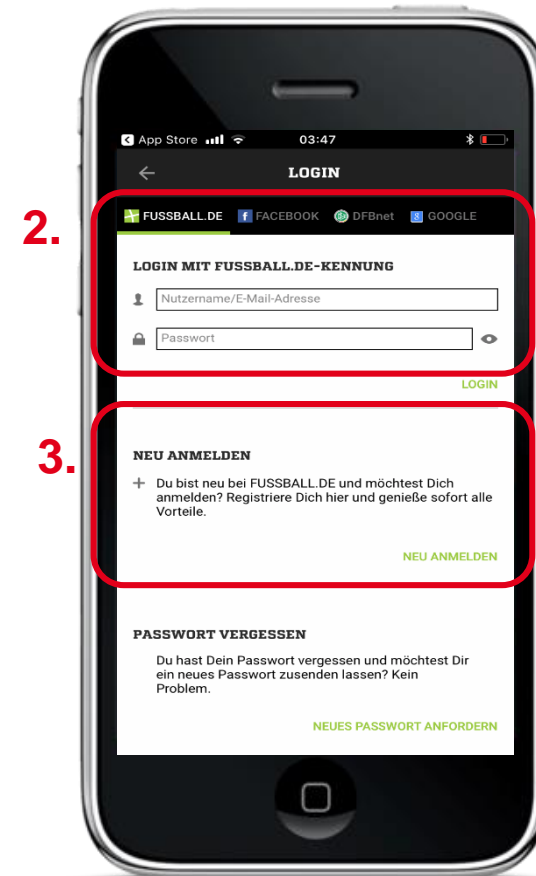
App Store 03:47

LOGIN

2.

FUSSBALL.DE FACEBOOK DFBnet GOOGLE

LOGIN MIT FUSSBALL.DE-KENNUNG

Nutzername/E-Mail-Adresse

Passwort

LOGIN

3.

NEU ANMELDEN

Du bist neu bei FUSSBALL.DE und möchtest Dich anmelden? Registriere Dich hier und genieße sofort alle Vorteile.

NEU ANMELDEN

PASSWORT VERGESSEN

Du hast Dein Passwort vergessen und möchtest Dir ein neues Passwort zusenden lassen? Kein Problem.

NEUES PASSWORT ANFORDERN